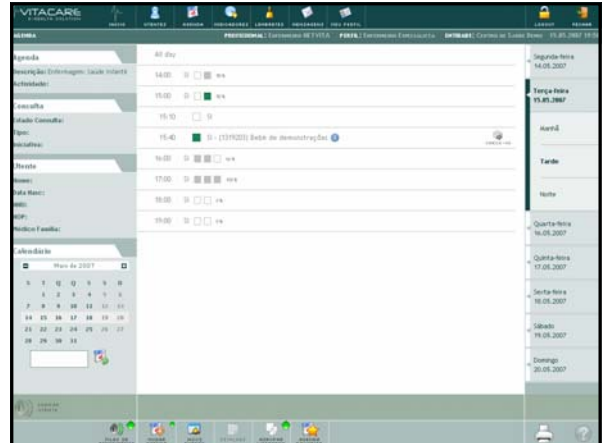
VITACARE

INICIO UTENTES AGENDA INDICADORES LEMBRETES MENSAGENS MEU PERFIL LOGOUT FECHAR

AGENDA PROFISSIONAL: Enfermeiro RETVITA PERFIL: Enfermeiro Especialista ENTIDADE: Centro de Saúde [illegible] 15.05.2007 19:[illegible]

Agenda
Descrição: Enfermagem: Saúde Infantil
Actividade:

Consulta
Estado Consulta:
Tipo:
Iniciativa:

Utente
Nome:
Data Nasc.:
NNU:
NOP:
Médico Família:

Calendário
Maio de 2007
S T Q Q S S D
1 2 3 4 5 6
7 8 9 10 11 12 13
14 15 16 17 18 19 20
21 22 23 24 25 26 27
28 29 30 31

All day
14:00 SI n/a
15:00 SI n/a
15:10 SI
15:40 SI - (1319203) Bebé de demonstração
16:00 SI n/a
17:00 SI n/a
18:00 SI n/a
19:00 SI n/a

Segunda-feira 14.05.2007
Terça-feira 15.05.2007
Manhã
Tarde
Noite
Quarta-feira 16.05.2007
Quinta-feira 17.05.2007
Sexta-feira 18.05.2007
Sábado 19.05.2007
Domingo 20.05.2007

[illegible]